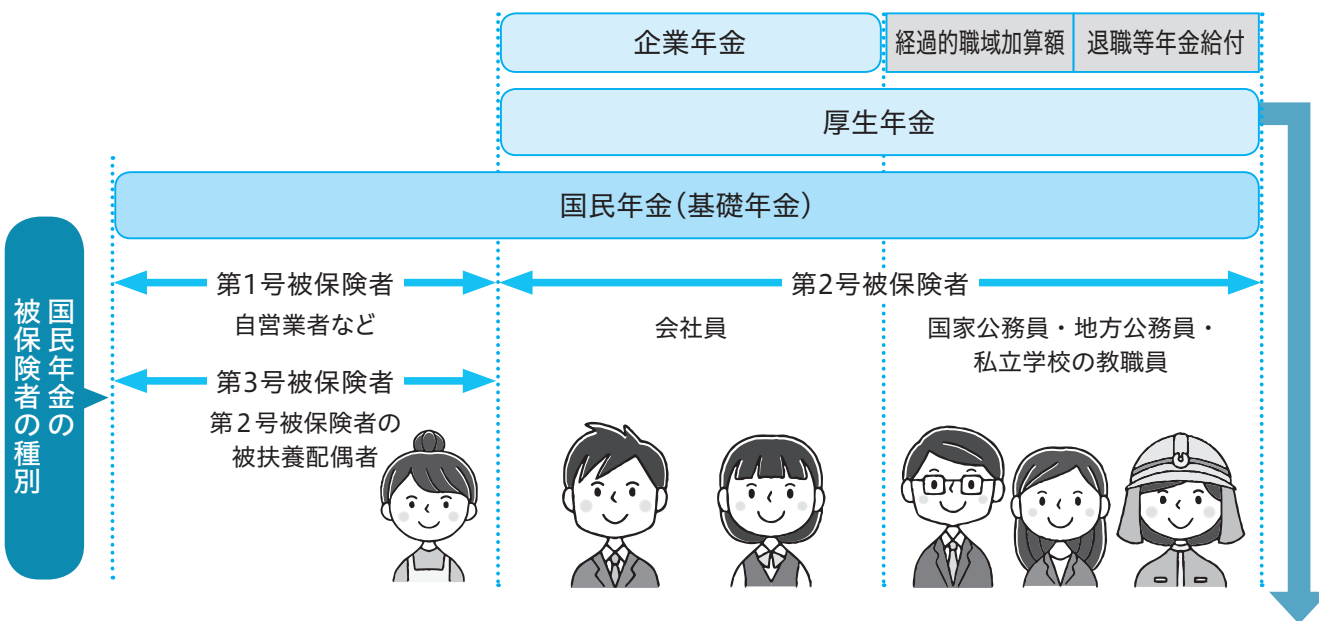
企業年金

経過的職域加算額

退職等年金給付

厚生年金

国民年金（基礎年金）

国民年金の被保険者の種別

第1号被保険者

自営業者など

第3号被保険者

第２号被保険者の被扶養配偶者

第2号被保険者

会社員

国家公務員・地方公務員・私立学校の教職員